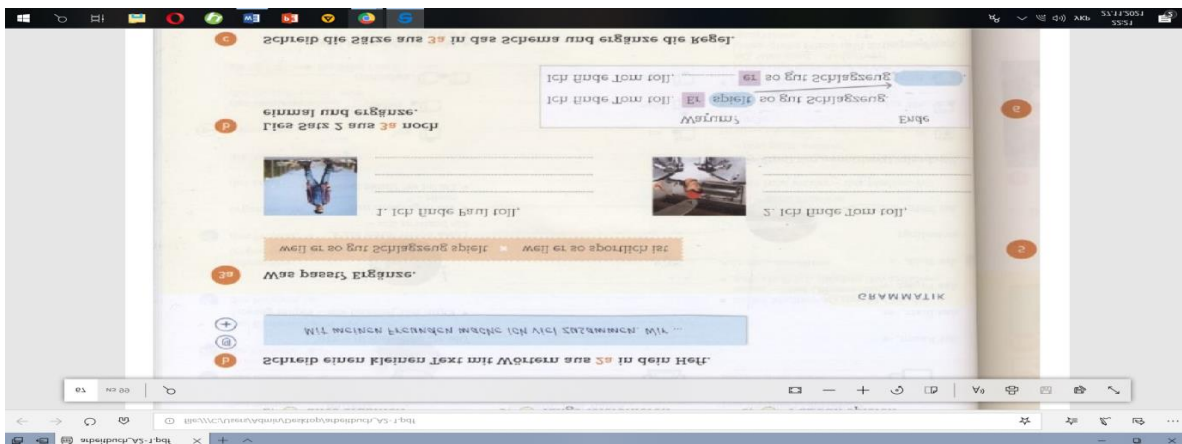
c Schreib die Sätze aus 3a in das Schema und ergänze die Regel.

| Warum? | | Ende |
|---|---|---|
| Ich finde Tom toll. | Er spielt so gut Schlagzeug. | |
| Ich finde Tom toll, | er so gut Schlagzeug | |

b Lies Satz 2 aus 3a noch einmal und ergänze.

1. Ich finde Paul toll, ............

2. Ich finde Tom toll, ............

3a Was passt? Ergänze.

weil er so gut Schlagzeug spielt • weil er so sportlich ist

GRAMMATIK

d Schreib einen kleinen Text mit Wörtern aus 2a in dein Heft.

Mit meinen Freunden mache ich viel zusammen. Wir ...